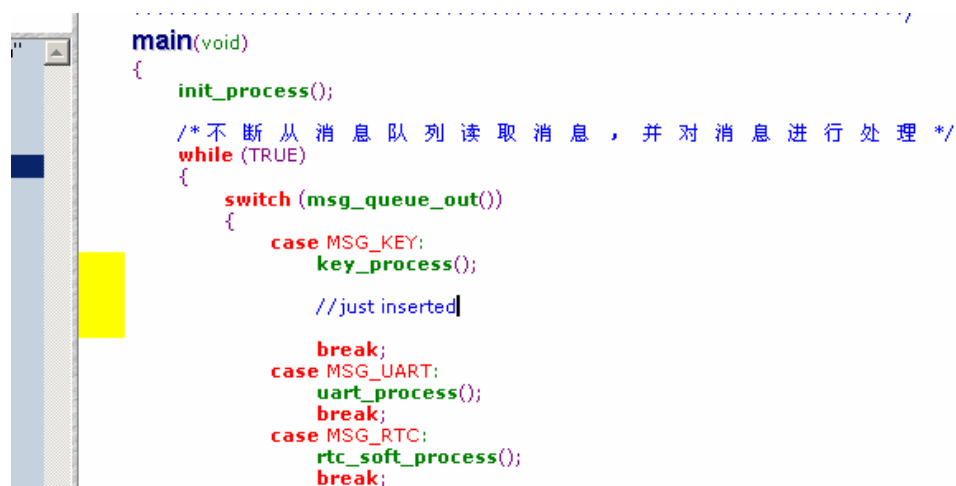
main(void)
{
init_process();

/*不断从消息队列读取消息，并对消息进行处理*/
while (TRUE)
{
switch (msg_queue_out())
{
case MSG_KEY:
key_process();

//just inserted

break;
case MSG_UART:
uart_process();
break;
case MSG_RTC:
rtc_soft_process();
break;